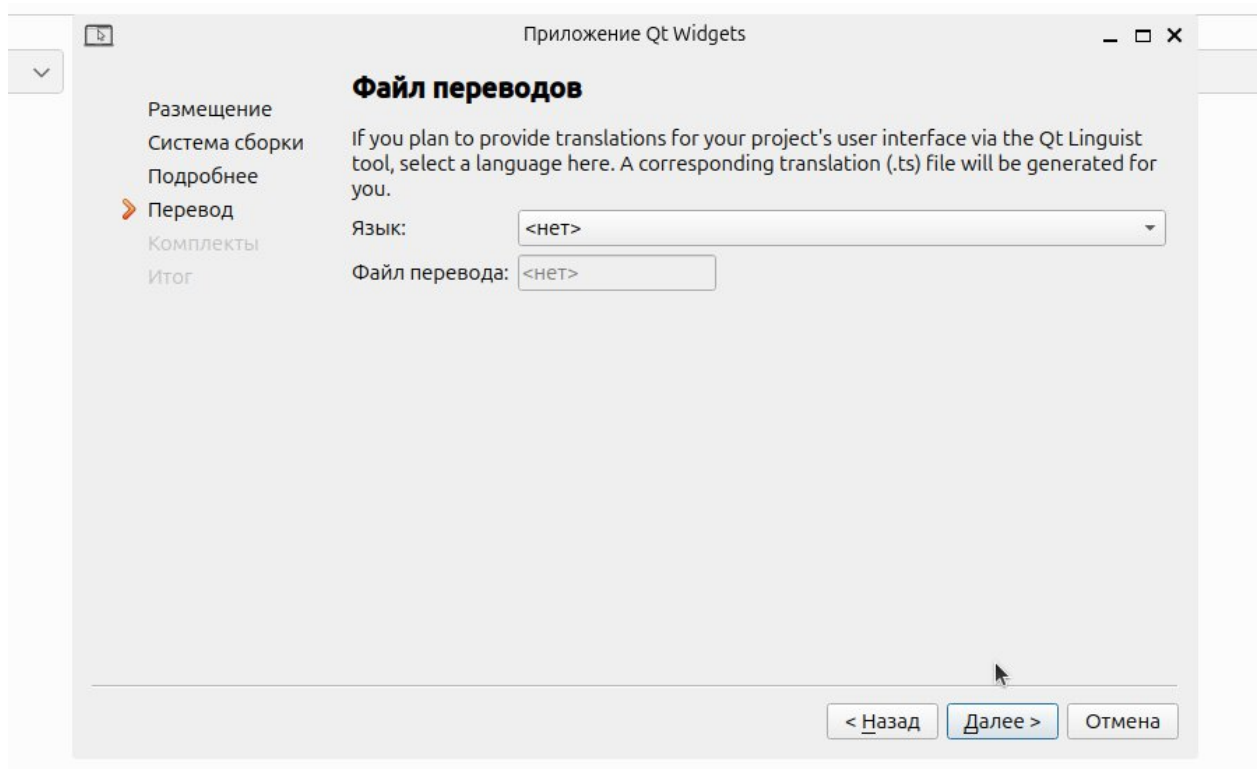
Приложение Qt Widgets

Размещение
Система сборки
Подробнее
Перевод
Комплекты
Итог

Файл переводов

If you plan to provide translations for your project's user interface via the Qt Linguist tool, select a language here. A corresponding translation (.ts) file will be generated for you.

Язык: <нет>

Файл перевода: <нет>

< Назад   Далее >   Отмена